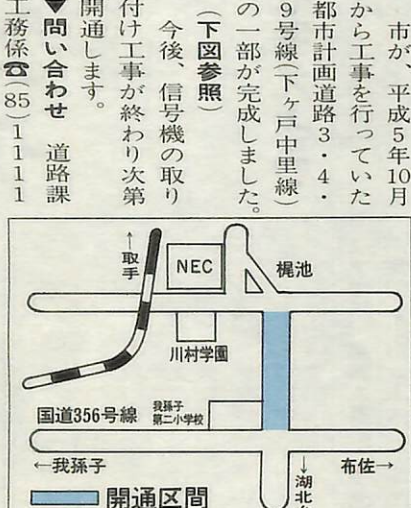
市が、平成5年10月から工事を行っていた都市計画道路3・4・9号線（下ヶ戸中里線）の一部が完成しました。（下図参照）

今後、信号機の取り付け工事が終わり次第開通します。

◆問い合わせ　道路課工務係☎(85)1111

↑取手
NEC
梶池
川村学園
国道356号線
我孫子第二小学校
←我孫子
布佐→
↓湖北
開通区間